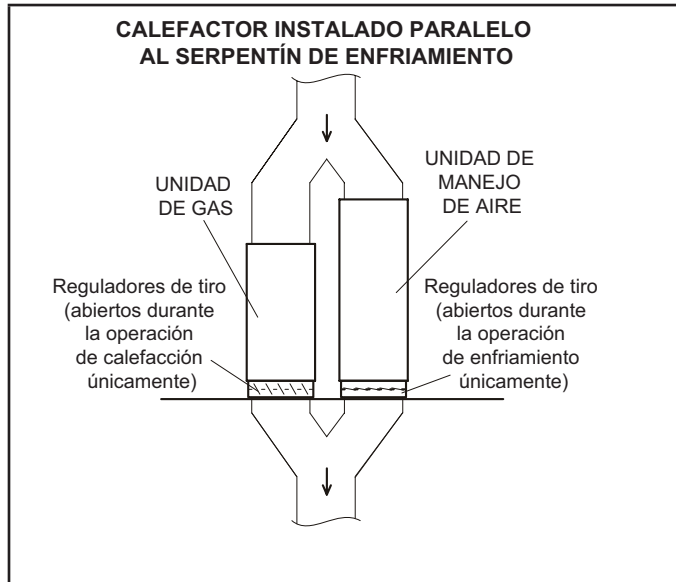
CALEFACTOR INSTALADO PARALELO AL SERPENTÍN DE ENFRIAMIENTO

UNIDAD DE GAS

UNIDAD DE MANEJO DE AIRE

Reguladores de tiro (abiertos durante la operación de calefacción únicamente)

Reguladores de tiro (abiertos durante la operación de enfriamiento únicamente)